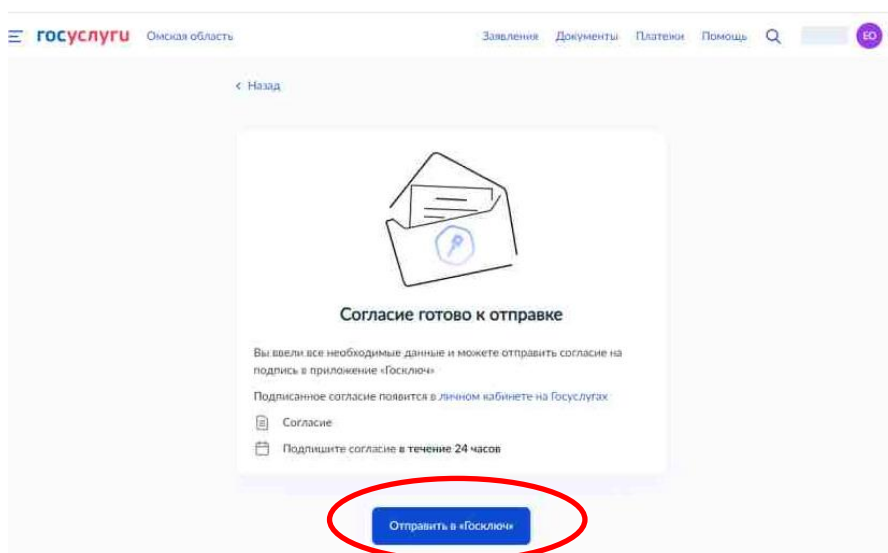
госуслуги Омская область

Заявления Документы Платежи Помощь

ЕО

‹ Назад

Согласие готово к отправке

Вы ввели все необходимые данные и можете отправить согласие на подпись в приложение «Госключ»

Подписанное согласие появится в личном кабинете на Госуслугах

Согласие

Подпишите согласие в течение 24 часов

Отправить в «Госключ»